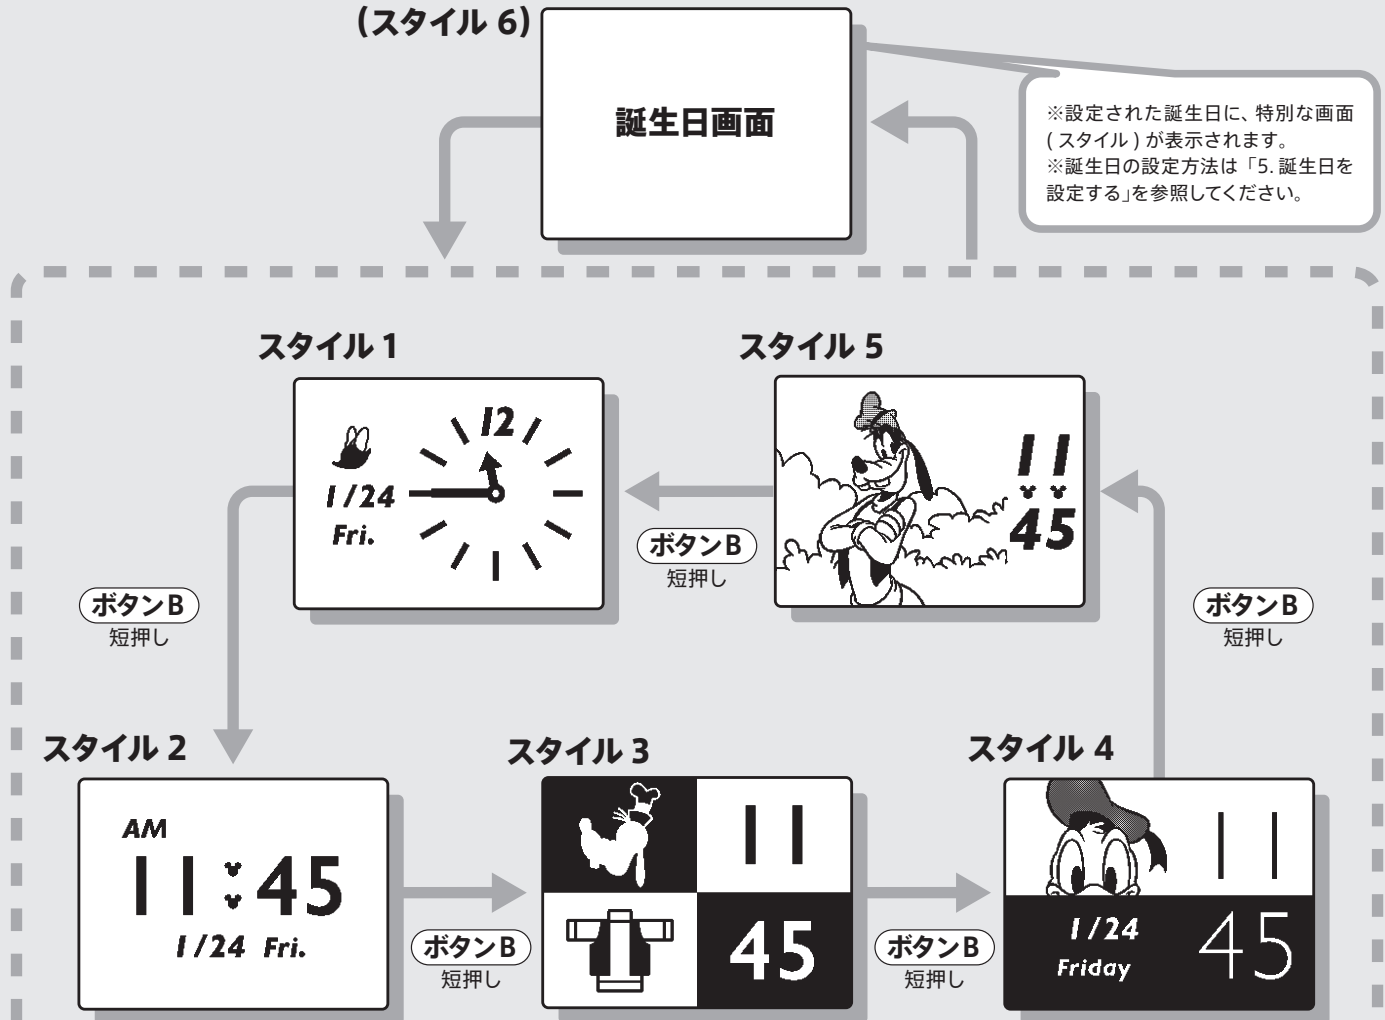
(スタイル 6)

誕生日画面

※設定された誕生日に、特別な画面 ( スタイル ) が表示されます。
※誕生日の設定方法は「5. 誕生日を設定する」を参照してください。

スタイル 1

1/24
Fri.
12

スタイル 5

11
45

ボタンB
短押し

ボタンB
短押し

ボタンB
短押し

スタイル 2

AM
11:45
1/24 Fri.

ボタンB
短押し

スタイル 3

11
45

ボタンB
短押し

スタイル 4

11
1/24
Friday
45